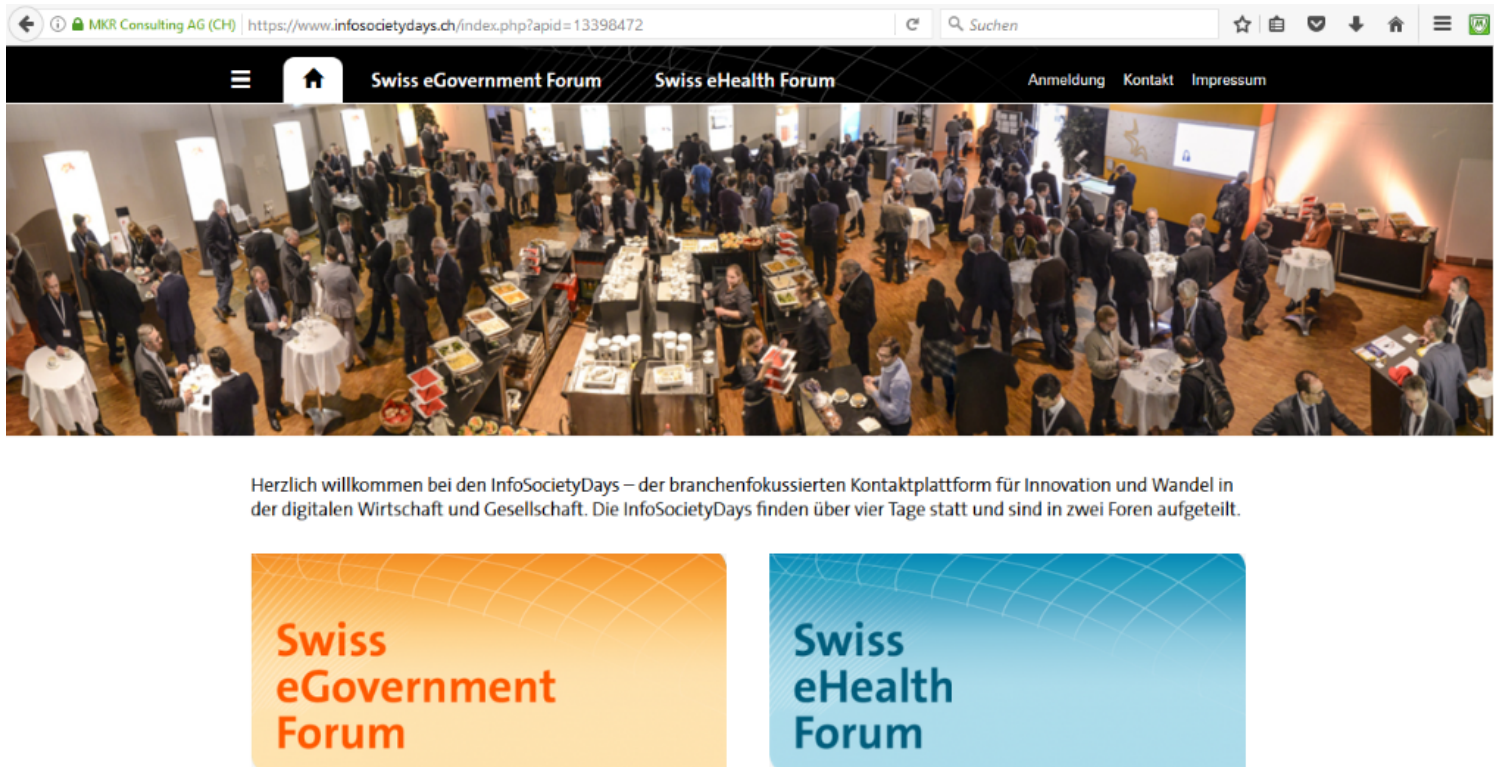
MKR Consulting AG (CH) https://www.infosocietydays.ch/index.php?apid=13398472

Suchen

Swiss eGovernment Forum Swiss eHealth Forum Anmeldung Kontakt Impressum

Herzlich willkommen bei den InfoSocietyDays – der branchenfokussierten Kontaktplattform für Innovation und Wandel in der digitalen Wirtschaft und Gesellschaft. Die InfoSocietyDays finden über vier Tage statt und sind in zwei Foren aufgeteilt.

Swiss eGovernment Forum

Swiss eHealth Forum